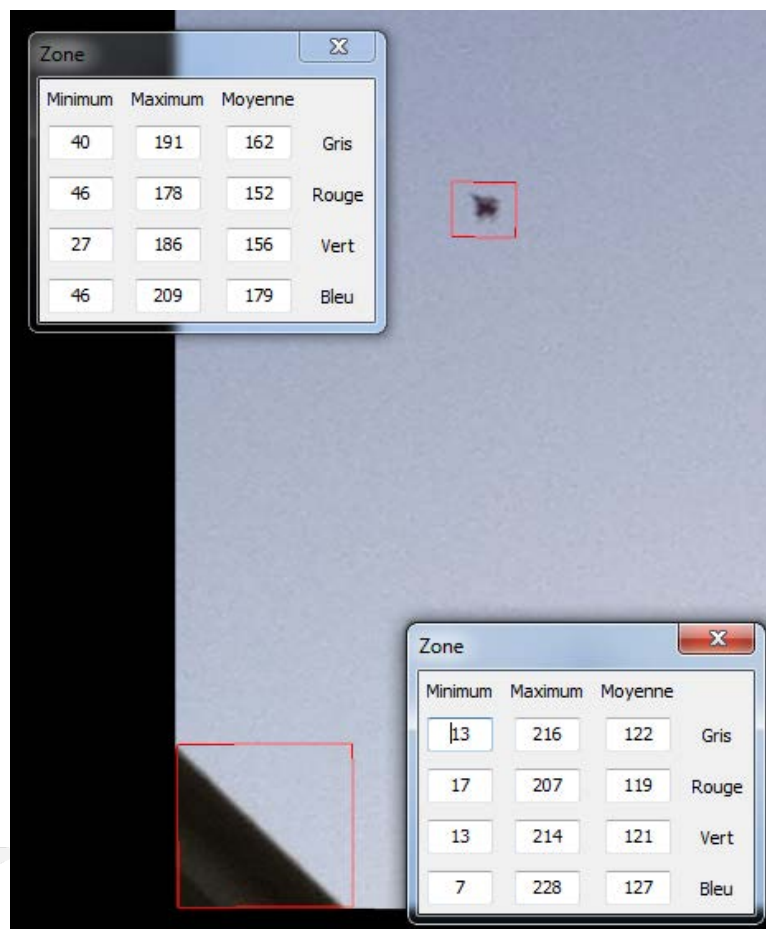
Zone

| Minimum | Maximum | Moyenne | |
|---|---|---|---|
| 40 | 191 | 162 | Gris |
| 46 | 178 | 152 | Rouge |
| 27 | 186 | 156 | Vert |
| 46 | 209 | 179 | Bleu |

Zone

| Minimum | Maximum | Moyenne | |
|---|---|---|---|
| 13 | 216 | 122 | Gris |
| 17 | 207 | 119 | Rouge |
| 13 | 214 | 121 | Vert |
| 7 | 228 | 127 | Bleu |